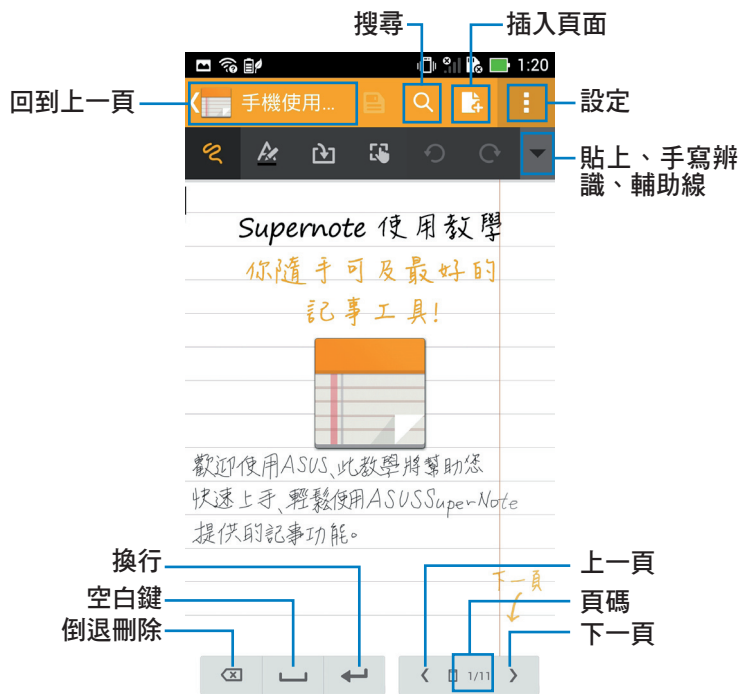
搜尋
插入頁面
1:20
回到上一頁
手機使用...
設定
貼上、手寫辨識、輔助線
Supernote 使用教學
你隨手可及最好的
記事工具!
歡迎使用ASUS,此教學將幫助您
快速上手,輕鬆使用ASUS SuperNote
提供的記事功能。
換行
上一頁
下一頁
空白鍵
頁碼
倒退刪除
下一頁
1/11